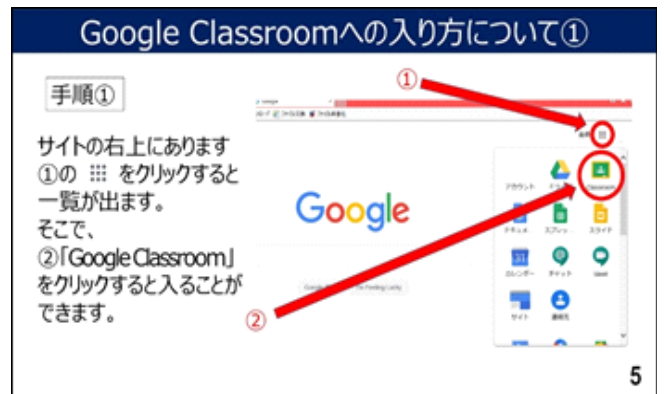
Google Classroomへの入り方について①

手順①

サイトの右上にあります①の ⁝⁝⁝ をクリックすると一覧が出ます。
そこで、
②「Google Classroom」をクリックすると入ることができます。

①

②

Google

アカウント ドライブ Classroom
ドキュメント スプレッドシート スライド
カレンダー チャット Meet
サイト 連絡先

5